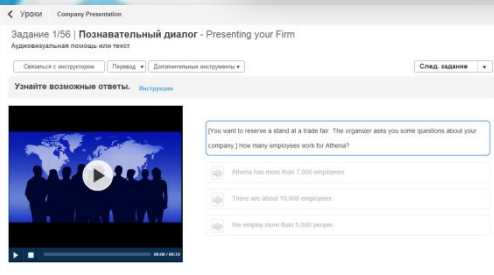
< Уроки | Company Presentation

Задание 1/56 | Познавательный диалог - Presenting your Firm
Аудиовизуальная помощь или текст

Связаться с инструктором | Перевод ▾ | Дополнительные инструменты ▾ | След. задание ▸

Узнайте возможные ответы. Инструкция

[You want to reserve a stand at a trade fair. The organizer asks you some questions about your company.] How many employees work for Athena?

Athena has more than 7,000 employees.

There are about 10,000 employees.

We employ more than 5,000 people.

00:00 / 00:10